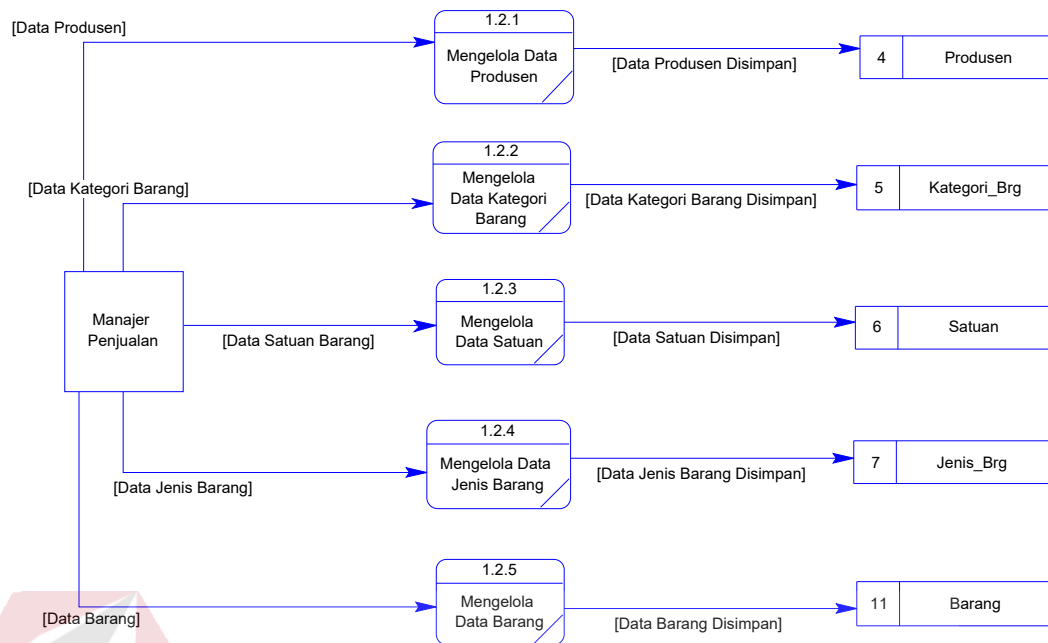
[Data Produsen]

1.2.1
Mengelola Data Produsen

[Data Produsen Disimpan]

4 Produsen

[Data Kategori Barang]

1.2.2
Mengelola Data Kategori Barang

[Data Kategori Barang Disimpan]

5 Kategori_Brg

Manajer Penjualan

[Data Satuan Barang]

1.2.3
Mengelola Data Satuan

[Data Satuan Disimpan]

6 Satuan

1.2.4
Mengelola Data Jenis Barang

[Data Jenis Barang Disimpan]

7 Jenis_Brg

[Data Jenis Barang]

1.2.5
Mengelola Data Barang

[Data Barang]

[Data Barang Disimpan]

11 Barang